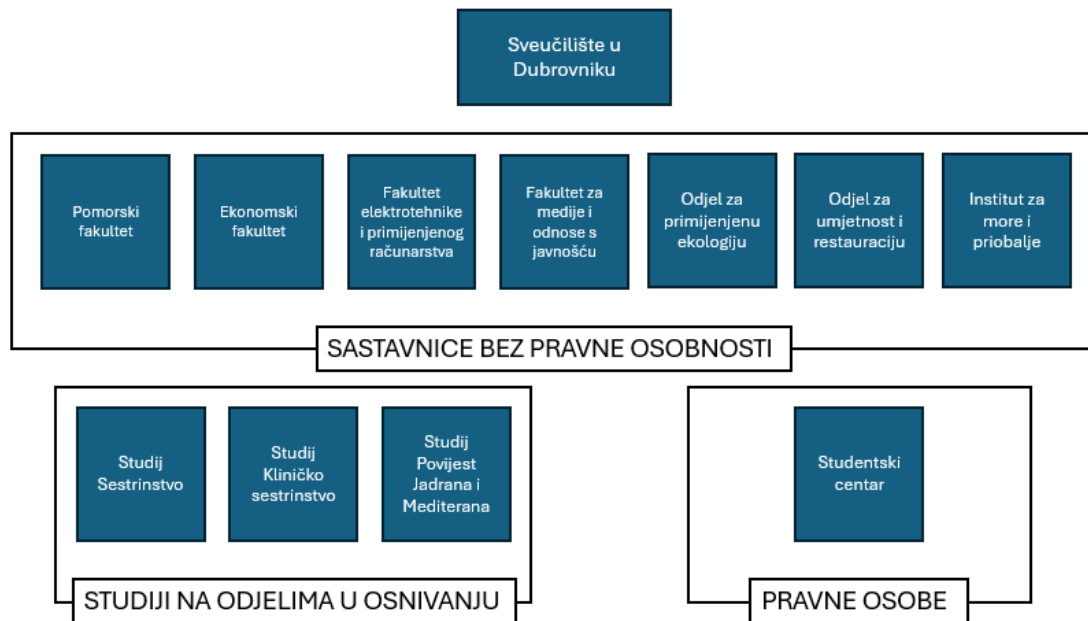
Sveučilište u Dubrovniku

Pomorski fakultet

Ekonomski fakultet

Fakultet elektrotehnike i primijenjenog računarstva

Fakultet za medije i odnose s javnošću

Odjel za primijenjenu ekologiju

Odjel za umjetnost i restauraciju

Institut za more i priobalje

SASTAVNICE BEZ PRAVNE OSOBNOSTI

Studij Sestrinstvo

Studij Kliničko sestrinstvo

Studij Povijest Jadrana i Mediterana

STUDIJI NA ODJELIMA U OSNIVANJU

Studentski centar

PRAVNE OSOBE